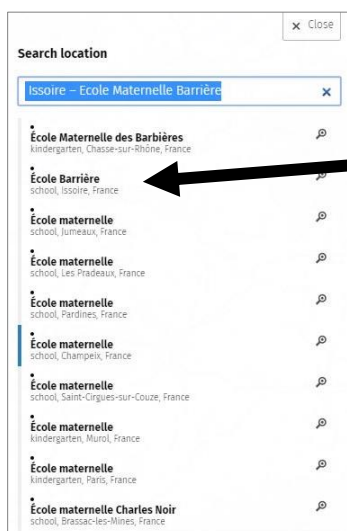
× Close

Search location

Issoire – Ecole Maternelle Barrière ×

École Maternelle des Barbières
kindergarten, Chasse-sur-Rhône, France

École Barrière
school, Issoire, France

École maternelle
school, Jumeaux, France

École maternelle
school, Les Pradeaux, France

École maternelle
school, Pardines, France

École maternelle
school, Champeix, France

École maternelle
school, Saint-Cirgues-sur-Couze, France

École maternelle
kindergarten, Murol, France

École maternelle
kindergarten, Paris, France

École maternelle Charles Noir
school, Brassac-les-Mines, France